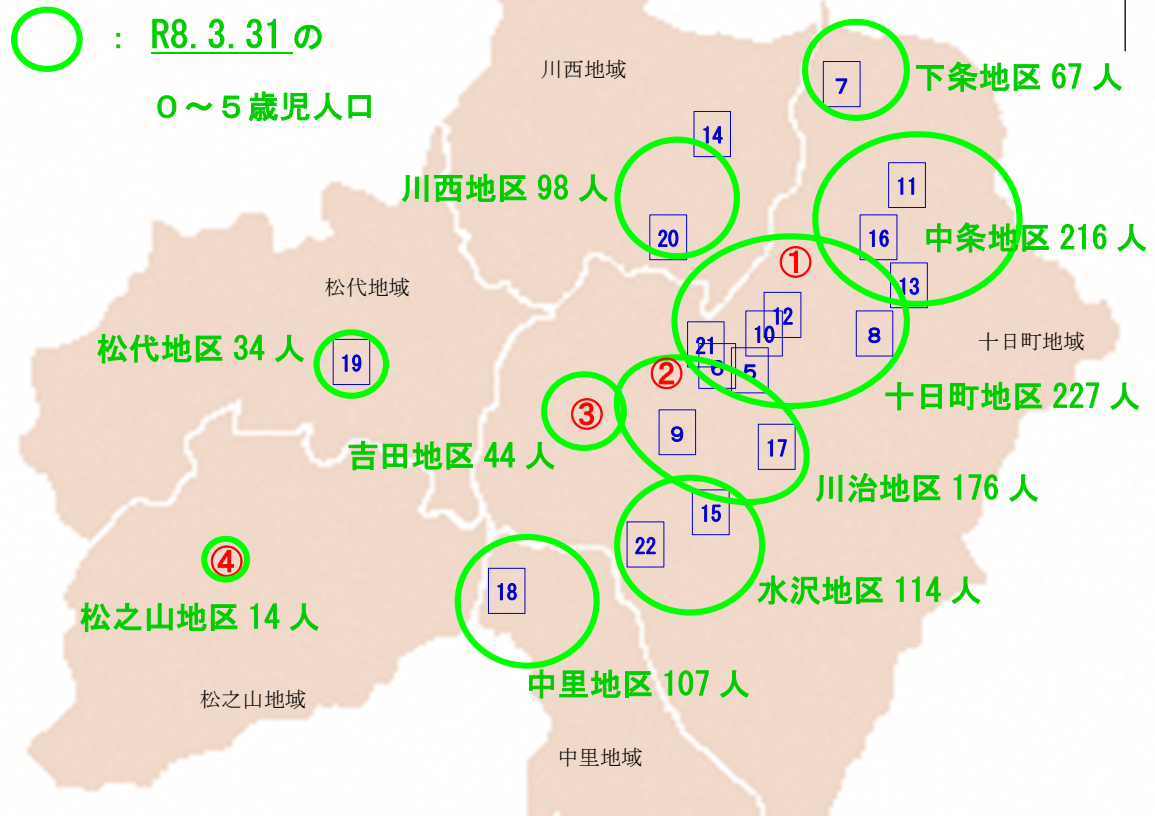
： R8.3.31の
０～５歳児人口

川西地域
下条地区 67 人
7
14
川西地区 98 人
11
20
16
中条地区 216 人
①
13
松代地域
12
10
8
十日町地域
21
松代地区 34 人
19
②
6
5
十日町地区 227 人
③
9
17
吉田地区 44 人
川治地区 176 人
15
22
④
18
水沢地区 114 人
松之山地区 14 人
中里地区 107 人
松之山地域
中里地域